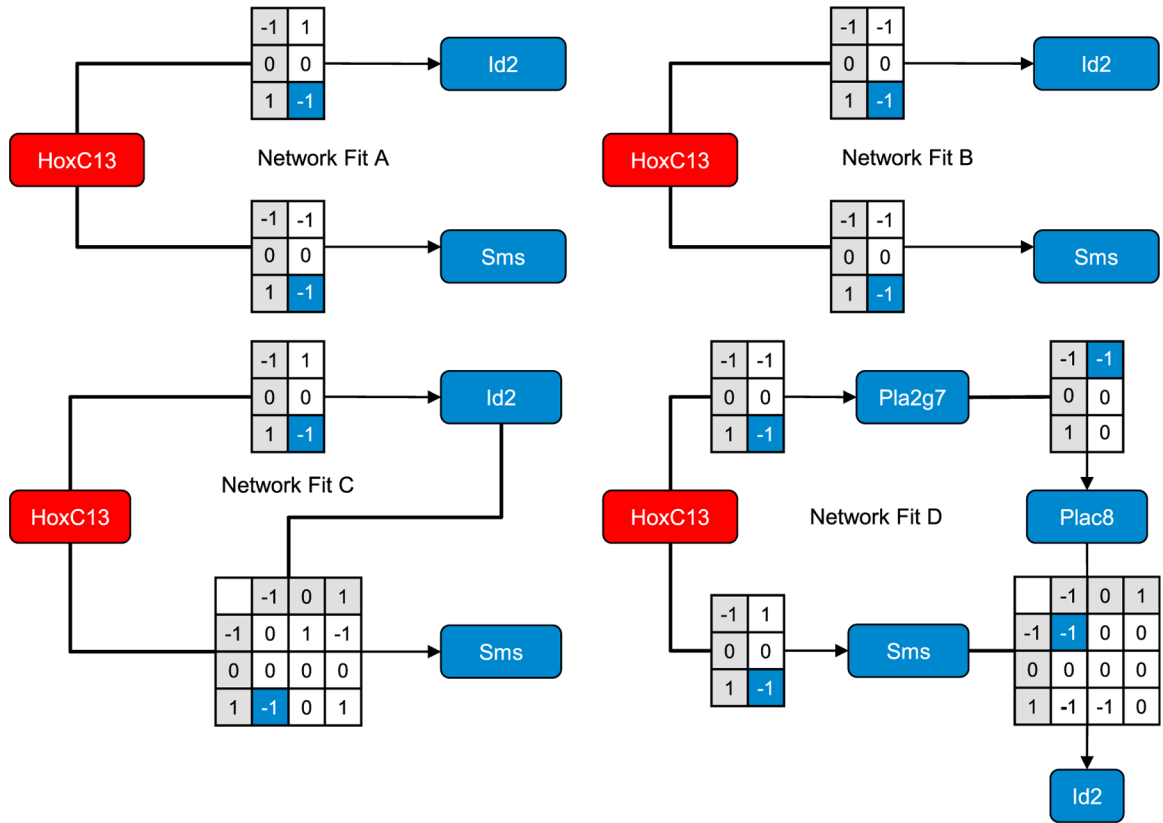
| -1 | 1 |
|---|---|
| 0 | 0 |
| 1 | -1 |

Id2

HoxC13

Network Fit A

| -1 | -1 |
|---|---|
| 0 | 0 |
| 1 | -1 |

Sms

| -1 | -1 |
|---|---|
| 0 | 0 |
| 1 | -1 |

Id2

HoxC13

Network Fit B

| -1 | -1 |
|---|---|
| 0 | 0 |
| 1 | -1 |

Sms

| -1 | 1 |
|---|---|
| 0 | 0 |
| 1 | -1 |

Id2

Network Fit C

HoxC13

|  | -1 | 0 | 1 |
|---|---|---|---|
| -1 | 0 | 1 | -1 |
| 0 | 0 | 0 | 0 |
| 1 | -1 | 0 | 1 |

Sms

| -1 | -1 |
|---|---|
| 0 | 0 |
| 1 | -1 |

Pla2g7

| -1 | -1 |
|---|---|
| 0 | 0 |
| 1 | 0 |

HoxC13

Network Fit D

Plac8

| -1 | 1 |
|---|---|
| 0 | 0 |
| 1 | -1 |

Sms

|  | -1 | 0 | 1 |
|---|---|---|---|
| -1 | -1 | 0 | 0 |
| 0 | 0 | 0 | 0 |
| 1 | -1 | -1 | 0 |

Id2